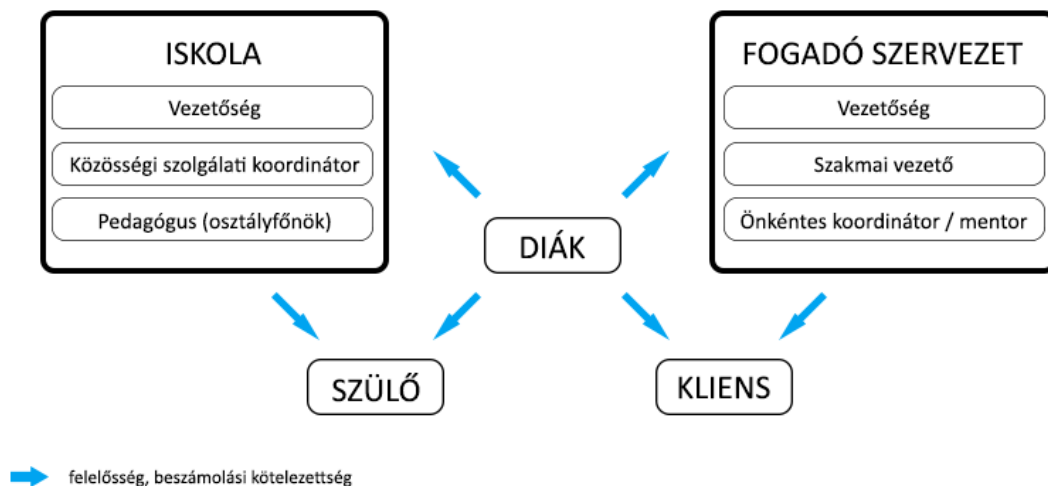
ISKOLA

Vezetőség

Közösségi szolgálati koordinátor

Pedagógus (osztályfőnök)

FOGADÓ SZERVEZET

Vezetőség

Szakmai vezető

Önkéntes koordinátor / mentor

DIÁK

SZÜLŐ

KLIENS

felelősség, beszámolási kötelezettség